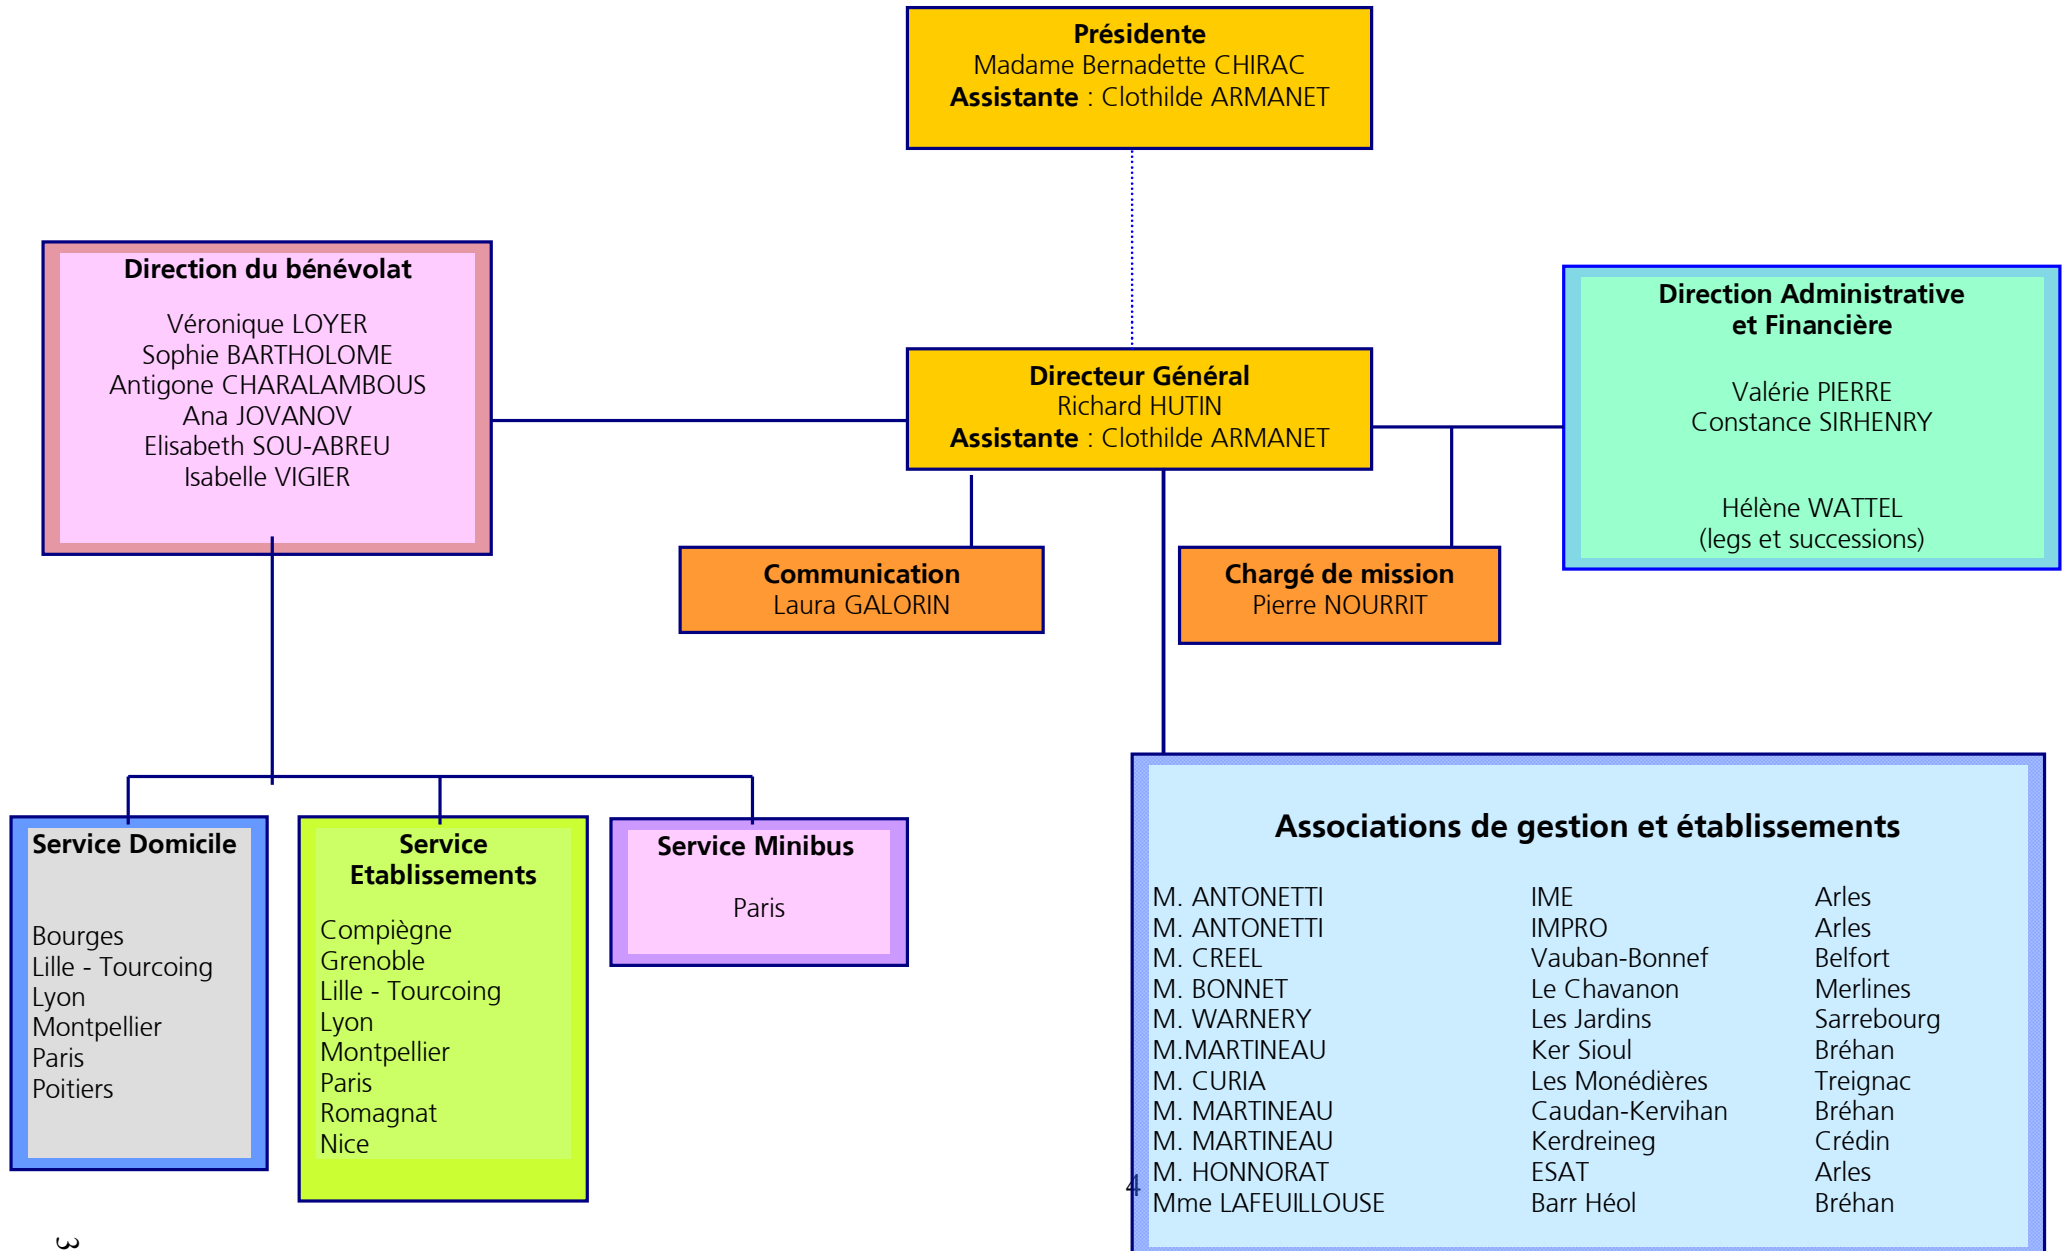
**Présidente**
Madame Bernadette CHIRAC
**Assistante** : Clothilde ARMANET

**Direction du bénévolat**

Véronique LOYER
Sophie BARTHOLOME
Antigone CHARALAMBOUS
Ana JOVANOV
Elisabeth SOU-ABREU
Isabelle VIGIER

**Directeur Général**
Richard HUTIN
**Assistante** : Clothilde ARMANET

**Direction Administrative et Financière**

Valérie PIERRE
Constance SIRHENRY

Hélène WATTEL
(legs et successions)

**Communication**
Laura GALORIN

**Chargé de mission**
Pierre NOURRIT

**Service Domicile**

Bourges
Lille - Tourcoing
Lyon
Montpellier
Paris
Poitiers

**Service Etablissements**

Compiègne
Grenoble
Lille - Tourcoing
Lyon
Montpellier
Paris
Romagnat
Nice

**Service Minibus**

Paris

**Associations de gestion et établissements**

| | | |
|---|---|---|
| M. ANTONETTI | IME | Arles |
| M. ANTONETTI | IMPRO | Arles |
| M. CREEL | Vauban-Bonnef | Belfort |
| M. BONNET | Le Chavanon | Merlines |
| M. WARNERY | Les Jardins | Sarrebourg |
| M.MARTINEAU | Ker Sioul | Bréhan |
| M. CURIA | Les Monédières | Treignac |
| M. MARTINEAU | Caudan-Kervihan | Bréhan |
| M. MARTINEAU | Kerdreineg | Crédin |
| M. HONNORAT | ESAT | Arles |
| Mme LAFEUILLOUSE | Barr Héol | Bréhan |

4

3